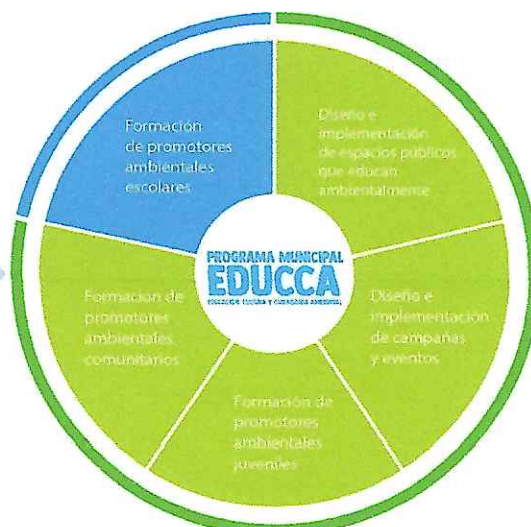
Formación de promotores ambientales escolares

Diseño e implementación de espacios públicos que educan ambientalmente

PROGRAMA MUNICIPAL
EDUCCA
EDUCACIÓN CULTURA Y CIUDADANÍA AMBIENTAL

Diseño e implementación de campañas y eventos

Formación de promotores ambientales juveniles

Formación de promotores ambientales comunitarios